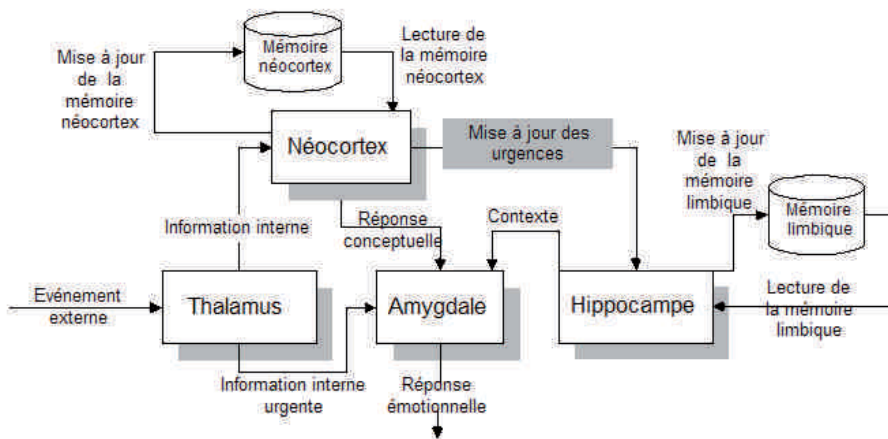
Mémoire néocortex

Lecture de la mémoire néocortex

Mise à jour de la mémoire néocortex

Néocortex

Mise à jour des urgences

Mise à jour de la mémoire limbique

Mémoire limbique

Information interne

Réponse conceptuelle

Contexte

Evénement externe

Thalamus

Amygdale

Hippocampe

Lecture de la mémoire limbique

Information interne urgente

Réponse émotionnelle